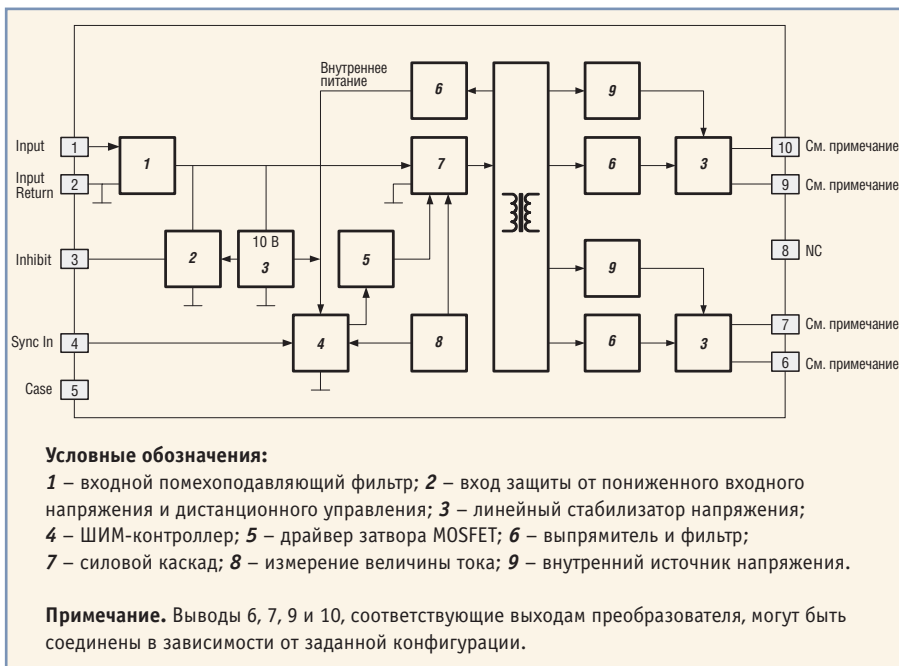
Внутреннее питание

Input 1
Input Return 2
Inhibit 3
Sync In 4
Case 5

1
2
10 В
3
4
5
6
7
8

6
9
6
3
9
6
3

10 См. примечание
9 См. примечание
8 NC
7 См. примечание
6 См. примечание

**Условные обозначения:**
*1* – входной помехоподавляющий фильтр; *2* – вход защиты от пониженного входного напряжения и дистанционного управления; *3* – линейный стабилизатор напряжения; *4* – ШИМ-контроллер; *5* – драйвер затвора MOSFET; *6* – выпрямитель и фильтр; *7* – силовой каскад; *8* – измерение величины тока; *9* – внутренний источник напряжения.

**Примечание.** Выводы 6, 7, 9 и 10, соответствующие выходам преобразователя, могут быть соединены в зависимости от заданной конфигурации.